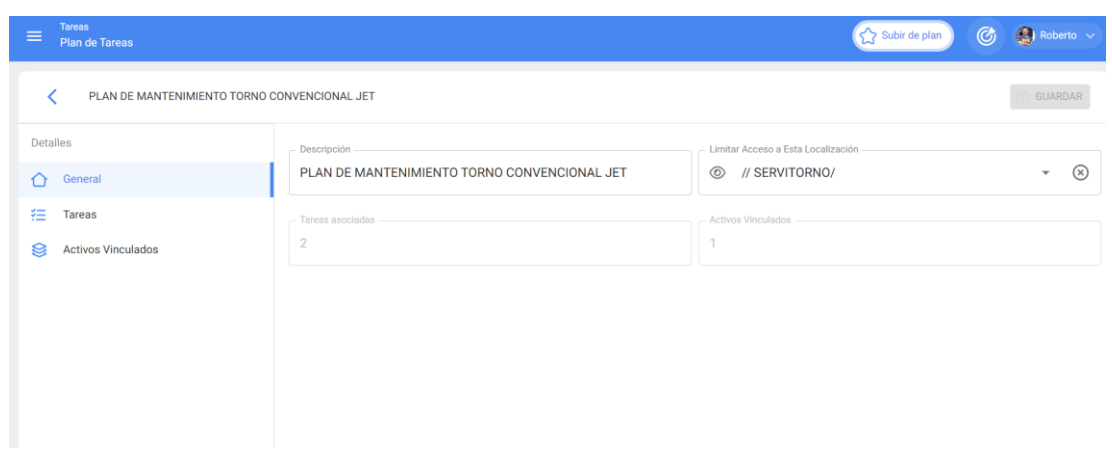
Tareas
Plan de Tareas

Subir de plan

Roberto

PLAN DE MANTENIMIENTO TORNO CONVENCIONAL JET

GUARDAR

Detalles

General

Tareas

Activos Vinculados

Descripción
PLAN DE MANTENIMIENTO TORNO CONVENCIONAL JET

Limitar Acceso a Esta Localización
// SERVITORNO/

Tareas asociadas
2

Activos Vinculados
1